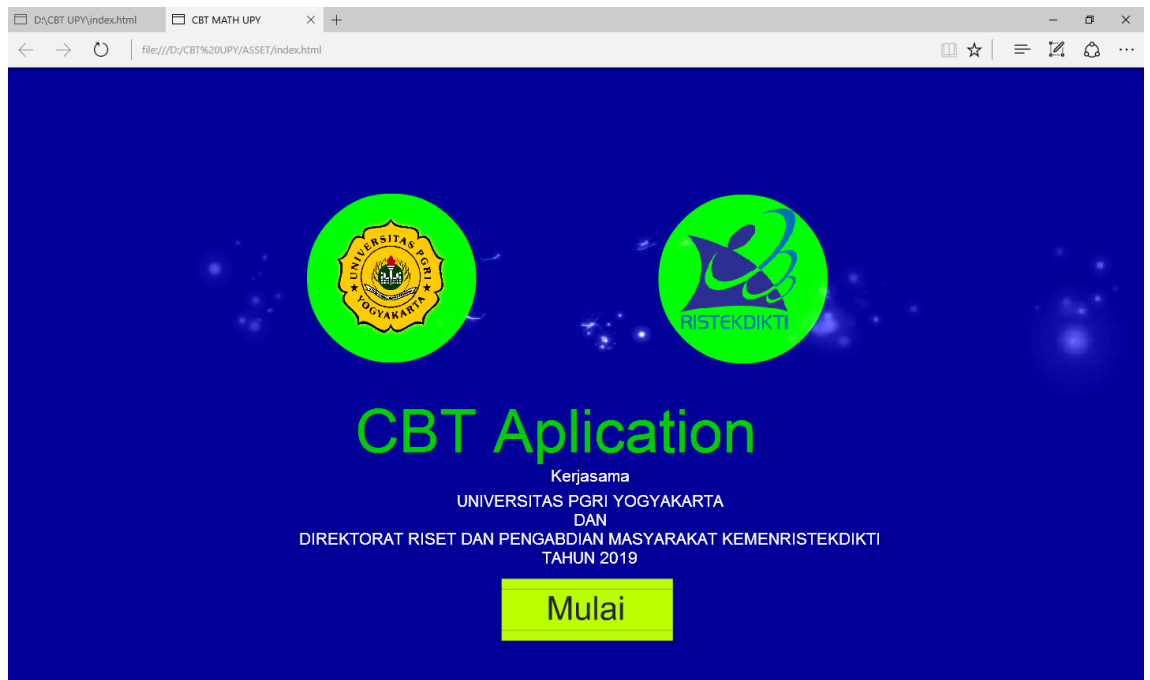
D:\CBT UPY\index.html
CBT MATH UPY
file:///D:/CBT%20UPY/ASSET/index.html

UNIVERSITAS PGRI YOGYAKARTA

RISTEKDIKTI

CBT Aplication

Kerjasama
UNIVERSITAS PGRI YOGYAKARTA
DAN
DIREKTORAT RISET DAN PENGABDIAN MASYARAKAT KEMENRISTEKDIKTI
TAHUN 2019

Mulai